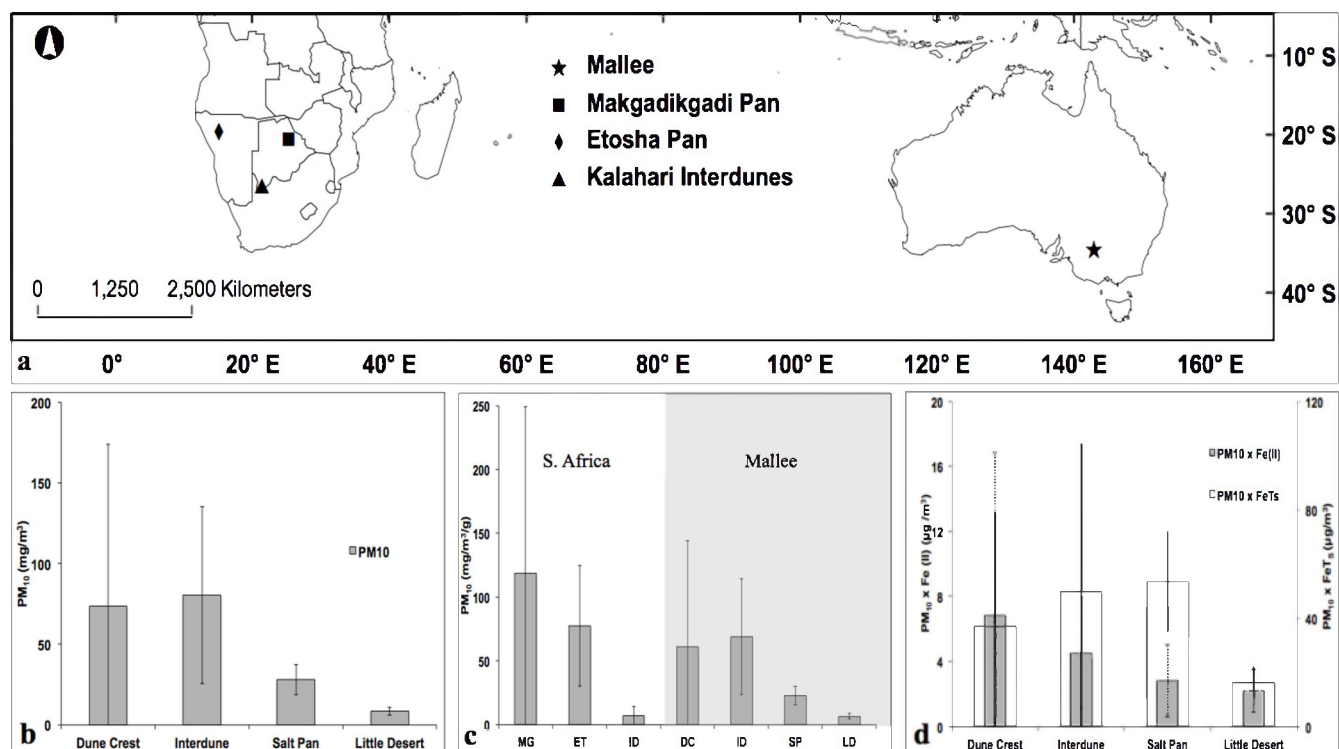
★ Mallee
■ Makgadikgadi Pan
♦ Etosha Pan
▲ Kalahari Interdunes

10° S
20° S
30° S
40° S

0 1,250 2,500 Kilometers

a 0° 20° E 40° E 60° E 80° E 100° E 120° E 140° E 160° E

200
150
100
50
0
$PM_{10}$ (mg/m$^3$)
PM10
b Dune Crest Interdune Salt Pan Little Desert

250
200
150
100
50
0
$PM_{10}$ (mg/m$^3$/g)
S. Africa
Mallee
c MG ET ID DC ID SP LD

20
16
12
8
4
0
$PM_{10}$ x Fe (II) (µg/m$^3$)
PM10 x Fe(II)
PM10 x FeTs
120
80
40
0
$PM_{10}$ x $FeT_S$ (µg/m$^3$)
d Dune Crest Interdune Salt Pan Little Desert